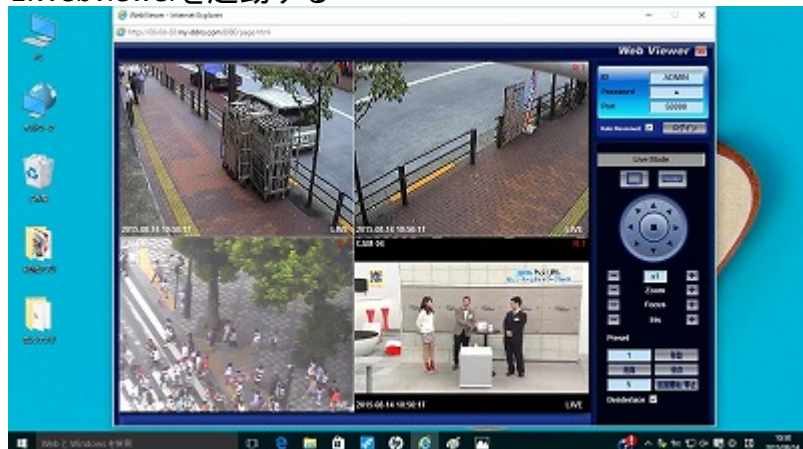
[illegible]を起動する

WebViewer - Internet Explorer

http://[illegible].my-ddns.com:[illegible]/page.html

Web Viewer

ID ADMIN
Password
Port 50000
Auto Reconnect ログイン

Live Mode

x1
Zoom
Focus
Iris

Preset
1

Deinterlace

2015.08.10 10:50:17 LIVE
2015.08.10 10:50:17 LIVE
LIVE
CAM 04
2015.08.14 10:50:17 LIVE

Web と Windows を検索

10:50